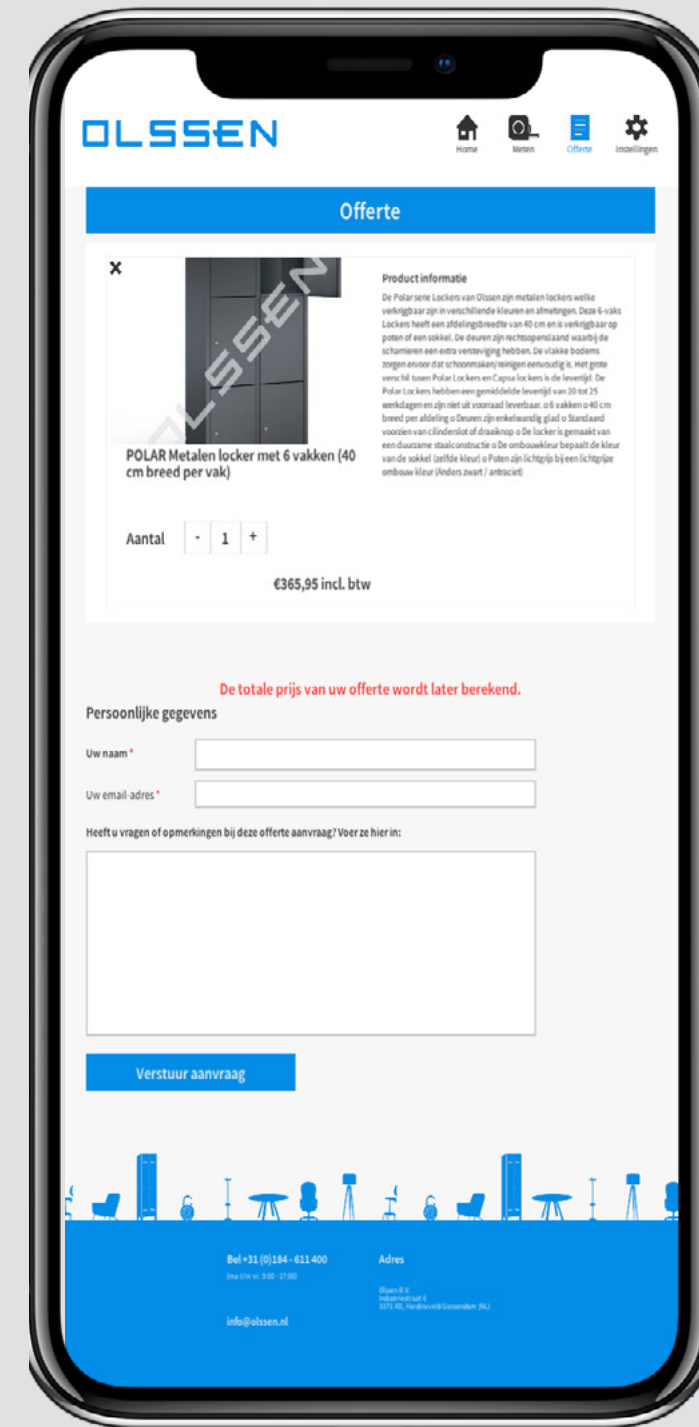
OLSSEN

Home Meten Offerte Instellingen

Offerte

×

OLSSEN

POLAR Metalen locker met 6 vakken (40 cm breed per vak)

Product informatie

De Polar serie Lockers van Olssen zijn metalen lockers welke verkrijgbaar zijn in verschillende kleuren en afmetingen. Deze 6-vaks Lockers heeft een afdelingsbreedte van 40 cm en is verkrijgbaar op poten of een sokkel. De deuren zijn rechtsopenslaand waarbij de scharnieren een extra versteviging hebben. De vlakke bodems zorgen ervoor dat schoonmaken/reinigen eenvoudig is. Het grote verschil tussen Polar Lockers en Capsa lockers is de levertijd. De Polar Lockers hebben een gemiddelde levertijd van 20 tot 25 werkdagen en zijn niet uit voorraad leverbaar. o 6 vakken o 40 cm breed per afdeling o Deuren zijn enkelwandig glad o Standaard voorzien van cilinderslot of draaiknop o De locker is gemaakt van een duurzame staalconstructie o De ombouwkleur bepaalt de kleur van de sokkel (zelfde kleur) o Poten zijn lichtgrijs bij een lichtgrijze ombouw kleur (Anders zwart / antraciet)

Aantal - 1 +

€365,95 incl. btw

De totale prijs van uw offerte wordt later berekend.

Persoonlijke gegevens

Uw naam *

Uw email-adres *

Heeft u vragen of opmerkingen bij deze offerte aanvraag? Voer ze hier in:

Verstuur aanvraag

Bel +31 (0)184 - 611 400
(ma t/m vr. 9:00 - 17:00)

info@olssen.nl

Adres

Olssen B.V.
Industriestraat 6
3371 KD, Hardinxveld-Giessendam (NL)